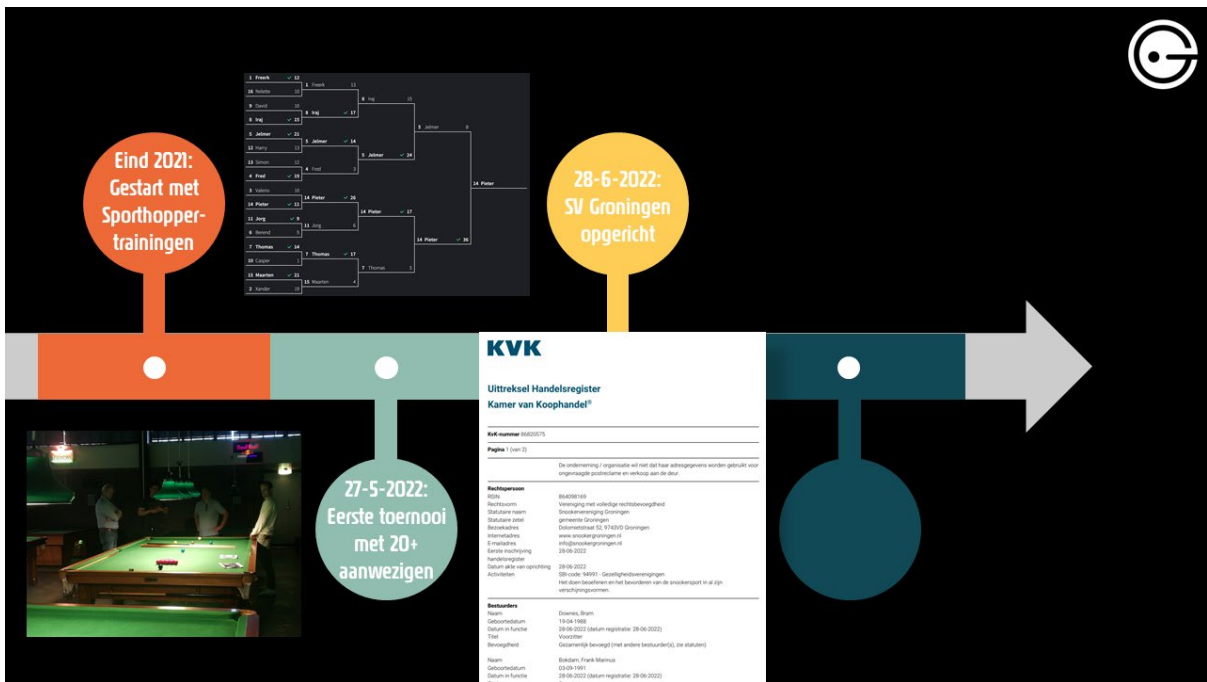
Eind 2021: Gestart met Sporthopper-trainingen

| | | |
|---|---|---|
| 1 Freerk | | 13 |
| 16 Nolette | | 10 |
| 8 David | | 15 |
| 9 Iraj | ✓ | 15 |
| 5 Jelmer | ✓ | 21 |
| 12 Harry | | 13 |
| 13 Simon | | 12 |
| 4 Fred | ✓ | 19 |
| 3 Valerio | | 10 |
| 14 Pieter | ✓ | 21 |
| 11 Jorg | ✓ | 9 |
| 6 Berend | | 5 |
| 7 Thomas | ✓ | 14 |
| 10 Casper | | 5 |
| 15 Maarten | ✓ | 21 |
| 2 Xander | | 16 |

1 Freerk 13
9 Iraj ✓ 17
5 Jelmer ✓ 14
4 Fred 7
14 Pieter ✓ 26
11 Jorg 6
7 Thomas ✓ 17
15 Maarten 4

9 Iraj 15
5 Jelmer ✓ 24
14 Pieter ✓ 17
7 Thomas 5

5 Jelmer 8
14 Pieter ✓ 36

14 Pieter

28-6-2022: SV Groningen opgericht

27-5-2022: Eerste toernooi met 20+ aanwezigen

KVK

Uittreksel Handelsregister
Kamer van Koophandel®

KvK-nummer 86820575

Pagina 1 (van 2)

De onderneming / organisatie wil niet dat haar adresgegevens worden gebruikt voor ongevraagde postreclame en verkoop aan de deur.

Rechtspersoon
RSIN 864098169
Rechtsvorm Vereniging met volledige rechtsbevoegdheid
Statutaire naam Snookervereniging Groningen
Statutaire zetel gemeente Groningen
Bezoekadres Dolomietstraat 52, 9743VD Groningen
Internetadres www.snookergroningen.nl
E-mailadres info@snookergroningen.nl
Eerste inschrijving handelsregister 28-06-2022
Datum akte van oprichting 28-06-2022
Activiteiten SBI-code: 94991 - Gezelligheidsverenigingen
Het doen beoefenen en het bevorderen van de snookersport in al zijn verschijningsvormen.

Bestuurders
Naam Downes, Bram
Geboortedatum 19-04-1988
Datum in functie 28-06-2022 (datum registratie: 28-06-2022)
Titel Voorzitter
Bevoegdheid Gezamenlijk bevoegd (met andere bestuurder(s), zie statuten)

Naam Bokdam, Frank Marinus
Geboortedatum 03-09-1991
Datum in functie 28-06-2022 (datum registratie: 28-06-2022)